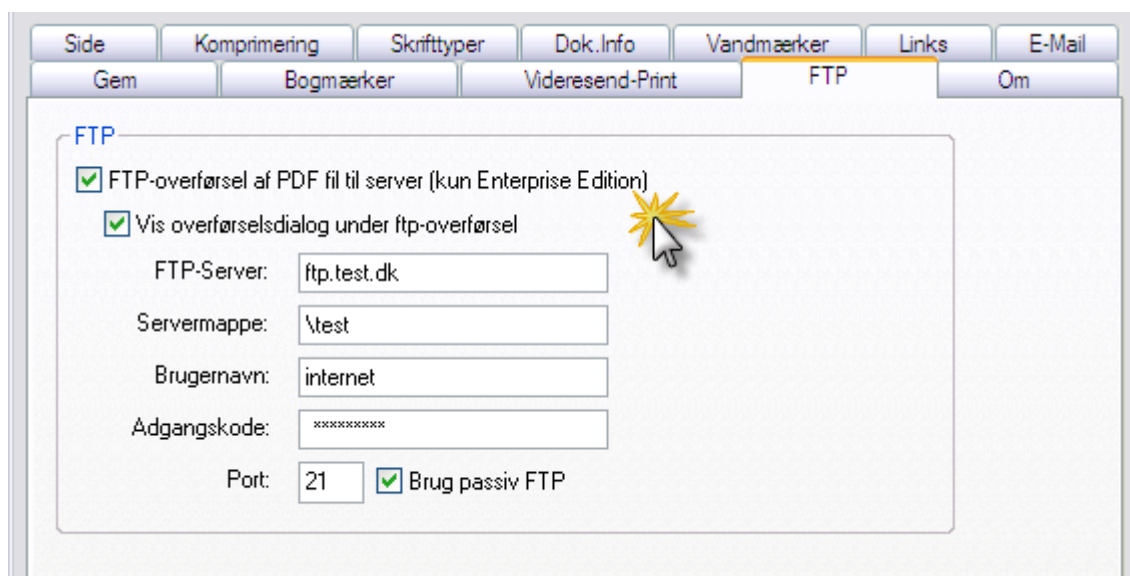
Side | Komprimering | Skrifttyper | Dok.Info | Vandmærker | Links | E-Mail
Gem | Bogmærker | Videresend-Print | FTP | Om

FTP

☑ FTP-overførsel af PDF fil til server (kun Enterprise Edition)

☑ Vis overførselsdialog under ftp-overførsel

FTP-Server: ftp.test.dk

Servermappe: \test

Brugernavn: internet

Adgangskode: *********

Port: 21 ☑ Brug passiv FTP